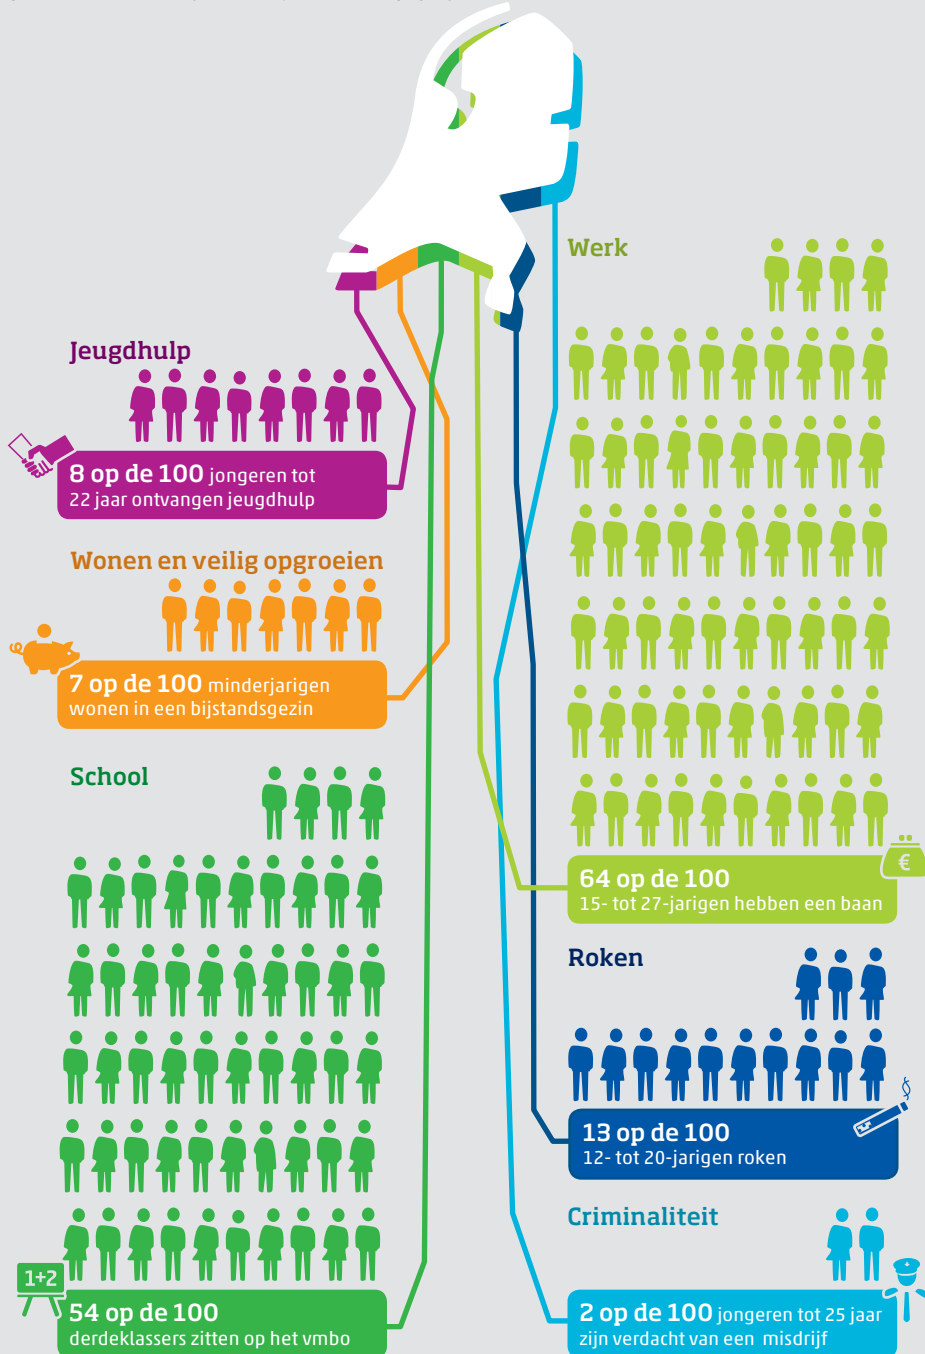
Werk

Jeugdhulp

8 op de 100 jongeren tot 22 jaar ontvangen jeugdhulp

Wonen en veilig opgroeien

7 op de 100 minderjarigen wonen in een bijstandsgezin

School

64 op de 100
15- tot 27-jarigen hebben een baan

€

Roken

13 op de 100
12- tot 20-jarigen roken

Criminaliteit

1+2

54 op de 100
derdeklassers zitten op het vmbo

2 op de 100 jongeren tot 25 jaar zijn verdacht van een misdrijf